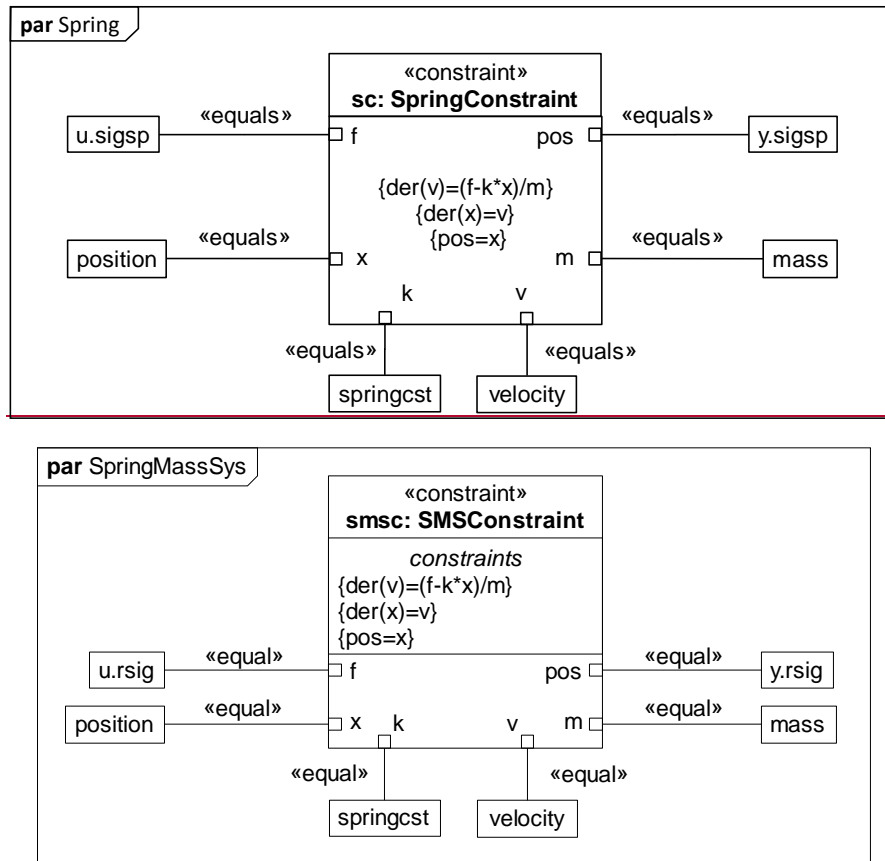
**par** Spring

«constraint»
**sc: SpringConstraint**

«equals» u.sigsp f

pos «equals» y.sigsp

{der(v)=(f-k*x)/m}
{der(x)=v}
{pos=x}

«equals» position x

m «equals» mass

k v

«equals» springcst

«equals» velocity

**par** SpringMassSys

«constraint»
**smsc: SMSConstraint**

*constraints*
{der(v)=(f-k*x)/m}
{der(x)=v}
{pos=x}

«equal» u.rsig f

pos «equal» y.rsig

«equal» position x k

v m «equal» mass

«equal» springcst

«equal» velocity